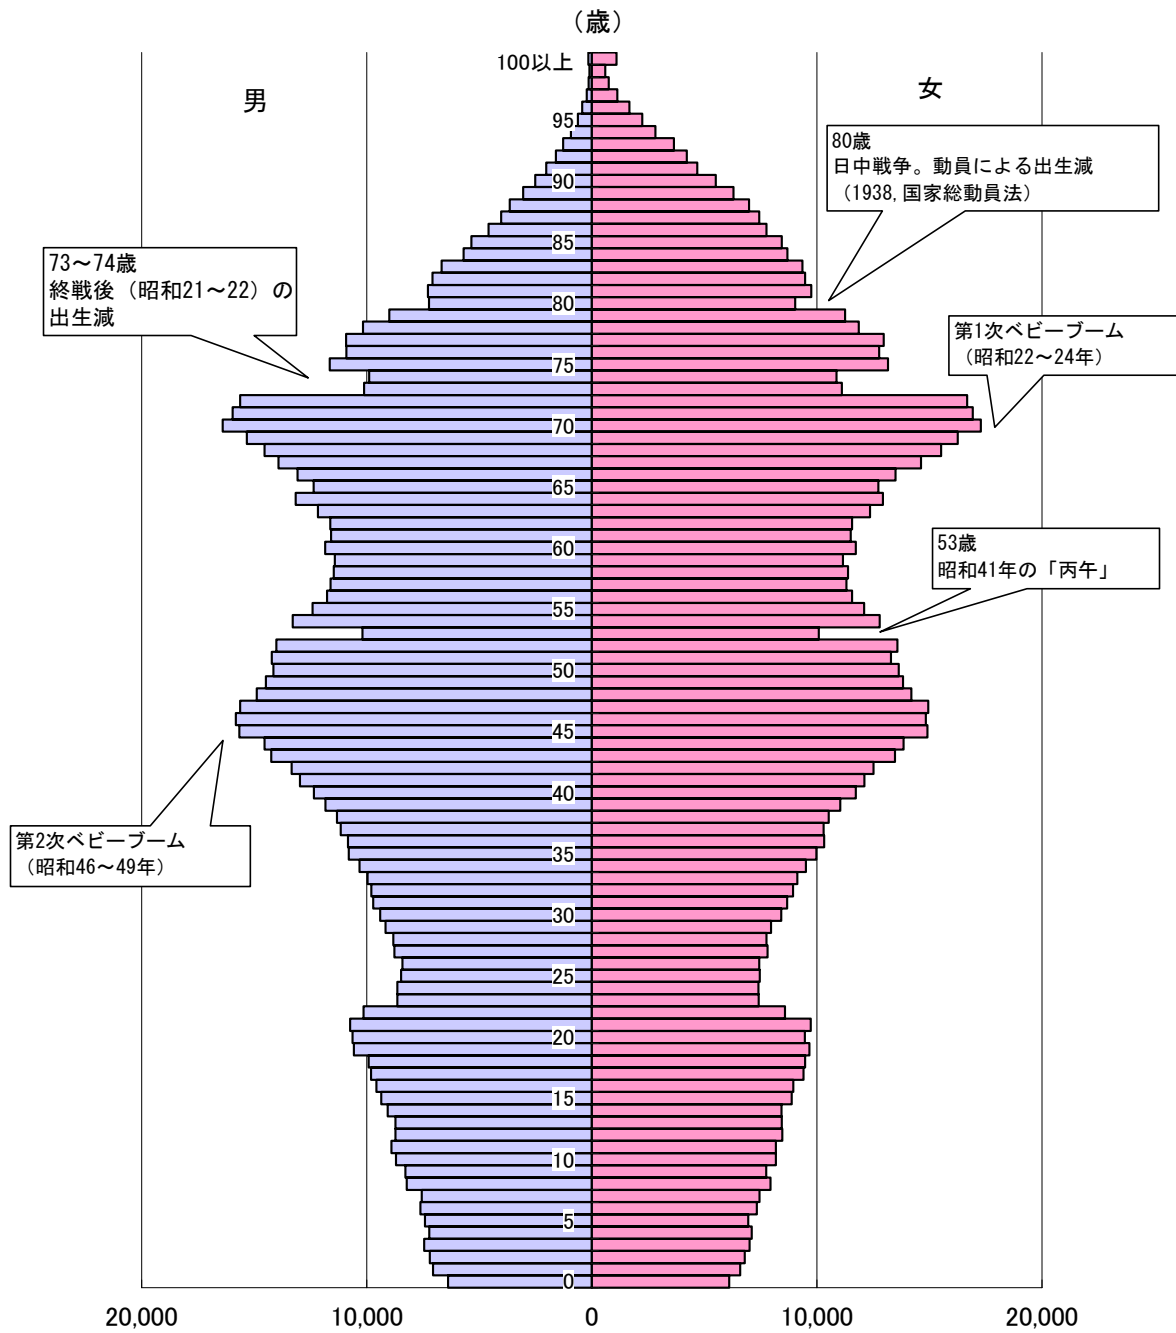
（歳）

100以上

男

女

95

80歳
日中戦争。動員による出生減
（1938, 国家総動員法）

90

85

73～74歳
終戦後（昭和21～22）の出生減

80

第1次ベビーブーム
（昭和22～24年）

75

70

65

60

53歳
昭和41年の「丙午」

55

50

45

40

第2次ベビーブーム
（昭和46～49年）

35

30

25

20

15

10

5

0

20,000　10,000　0　10,000　20,000